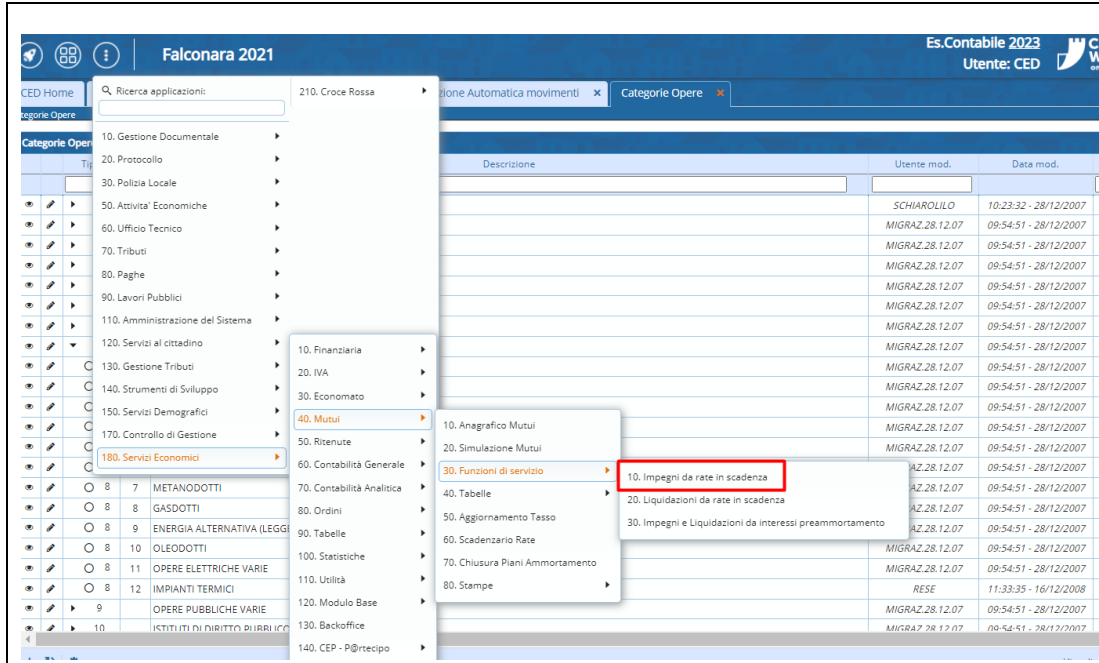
Falconara 2021

Es.Contabile 2023
Utente: CED

CED Home
zione Automatica movimenti ×
Categorie Opere ×
tegorie Opere

Categorie Oper

Ti
Descrizione
Utente mod.
Data mod.

Ricerca applicazioni:

10. Gestione Documentale
20. Protocollo
30. Polizia Locale
50. Attivita' Economiche
60. Ufficio Tecnico
70. Tributi
80. Paghe
90. Lavori Pubblici
110. Amministrazione del Sistema
120. Servizi al cittadino
130. Gestione Tributi
140. Strumenti di Sviluppo
150. Servizi Demografici
170. Controllo di Gestione
180. Servizi Economici

210. Croce Rossa

10. Finanziaria
20. IVA
30. Economato
40. Mutui
50. Ritenute
60. Contabilità Generale
70. Contabilità Analitica
80. Ordini
90. Tabelle
100. Statistiche
110. Utilità
120. Modulo Base
130. Backoffice
140. CEP - P@rtecipo

10. Anagrafico Mutui
20. Simulazione Mutui
30. Funzioni di servizio
40. Tabelle
50. Aggiornamento Tasso
60. Scadenzario Rate
70. Chiusura Piani Ammortamento
80. Stampe

10. Impegni da rate in scadenza
20. Liquidazioni da rate in scadenza
30. Impegni e Liquidazioni da interessi preammortamento

| | | | | Descrizione | Utente mod. | Data mod. |
|---|---|---|---|---|---|---|
| | | | | | SCHIAROLILO | 10:23:32 - 28/12/2007 |
| | | | | | MIGRAZ.28.12.07 | 09:54:51 - 28/12/2007 |
| | | | | | MIGRAZ.28.12.07 | 09:54:51 - 28/12/2007 |
| | | | | | MIGRAZ.28.12.07 | 09:54:51 - 28/12/2007 |
| | | | | | MIGRAZ.28.12.07 | 09:54:51 - 28/12/2007 |
| | | | | | MIGRAZ.28.12.07 | 09:54:51 - 28/12/2007 |
| | | | | | MIGRAZ.28.12.07 | 09:54:51 - 28/12/2007 |
| | | | | | MIGRAZ.28.12.07 | 09:54:51 - 28/12/2007 |
| | | | | | MIGRAZ.28.12.07 | 09:54:51 - 28/12/2007 |
| | | | | | MIGRAZ.28.12.07 | 09:54:51 - 28/12/2007 |
| | | | | | MIGRAZ.28.12.07 | 09:54:51 - 28/12/2007 |
| | | | | | MIGRAZ.28.12.07 | 09:54:51 - 28/12/2007 |
| | | | | | MIGRAZ.28.12.07 | 09:54:51 - 28/12/2007 |
| | | | | | AZ.28.12.07 | 09:54:51 - 28/12/2007 |
| | O | 8 | 7 | METANODOTTI | AZ.28.12.07 | 09:54:51 - 28/12/2007 |
| | O | 8 | 8 | GASDOTTI | AZ.28.12.07 | 09:54:51 - 28/12/2007 |
| | O | 8 | 9 | ENERGIA ALTERNATIVA (LEGG | AZ.28.12.07 | 09:54:51 - 28/12/2007 |
| | O | 8 | 10 | OLEODOTTI | MIGRAZ.28.12.07 | 09:54:51 - 28/12/2007 |
| | O | 8 | 11 | OPERE ELETTRICHE VARIE | MIGRAZ.28.12.07 | 09:54:51 - 28/12/2007 |
| | O | 8 | 12 | IMPIANTI TERMICI | RESE | 11:33:35 - 16/12/2008 |
| | | 9 | | OPERE PUBBLICHE VARIE | MIGRAZ.28.12.07 | 09:54:51 - 28/12/2007 |
| | | 10 | | ISTITUTI DI DIRITTO PUBBLICO | MIGRAZ.28.12.07 | 09:54:51 - 28/12/2007 |